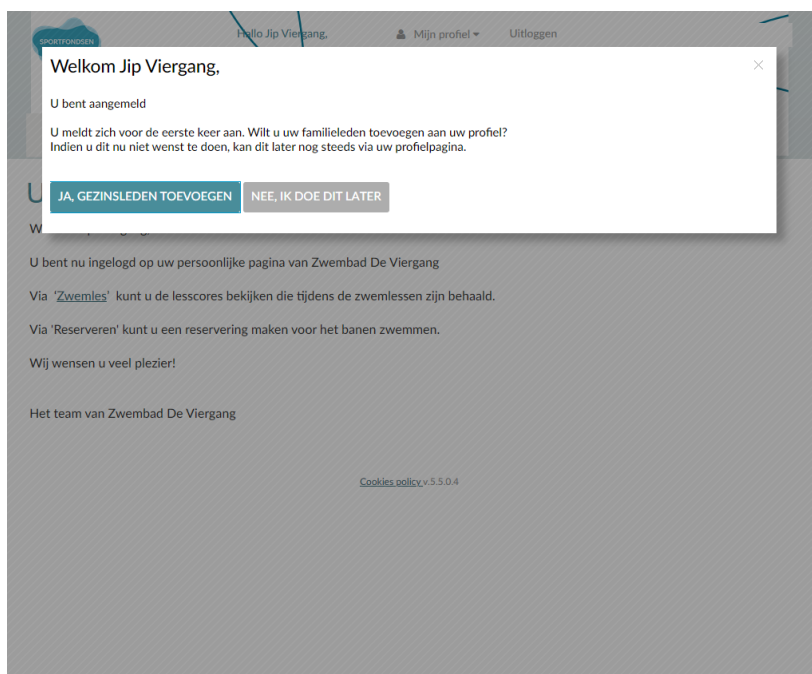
SPORTFONDSEN

Hallo Jip Viergang,

Mijn profiel

Uitloggen

Welkom Jip Viergang,

×

U bent aangemeld

U meldt zich voor de eerste keer aan. Wilt u uw familieleden toevoegen aan uw profiel?
Indien u dit nu niet wenst te doen, kan dit later nog steeds via uw profielpagina.

JA, GEZINSLEDEN TOEVOEGEN

NEE, IK DOE DIT LATER

U

W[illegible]

U bent nu ingelogd op uw persoonlijke pagina van Zwembad De Viergang

Via 'Zwemles' kunt u de lesscores bekijken die tijdens de zwemlessen zijn behaald.

Via 'Reserveren' kunt u een reservering maken voor het banen zwemmen.

Wij wensen u veel plezier!

Het team van Zwembad De Viergang

Cookies policy v.5.5.0.4